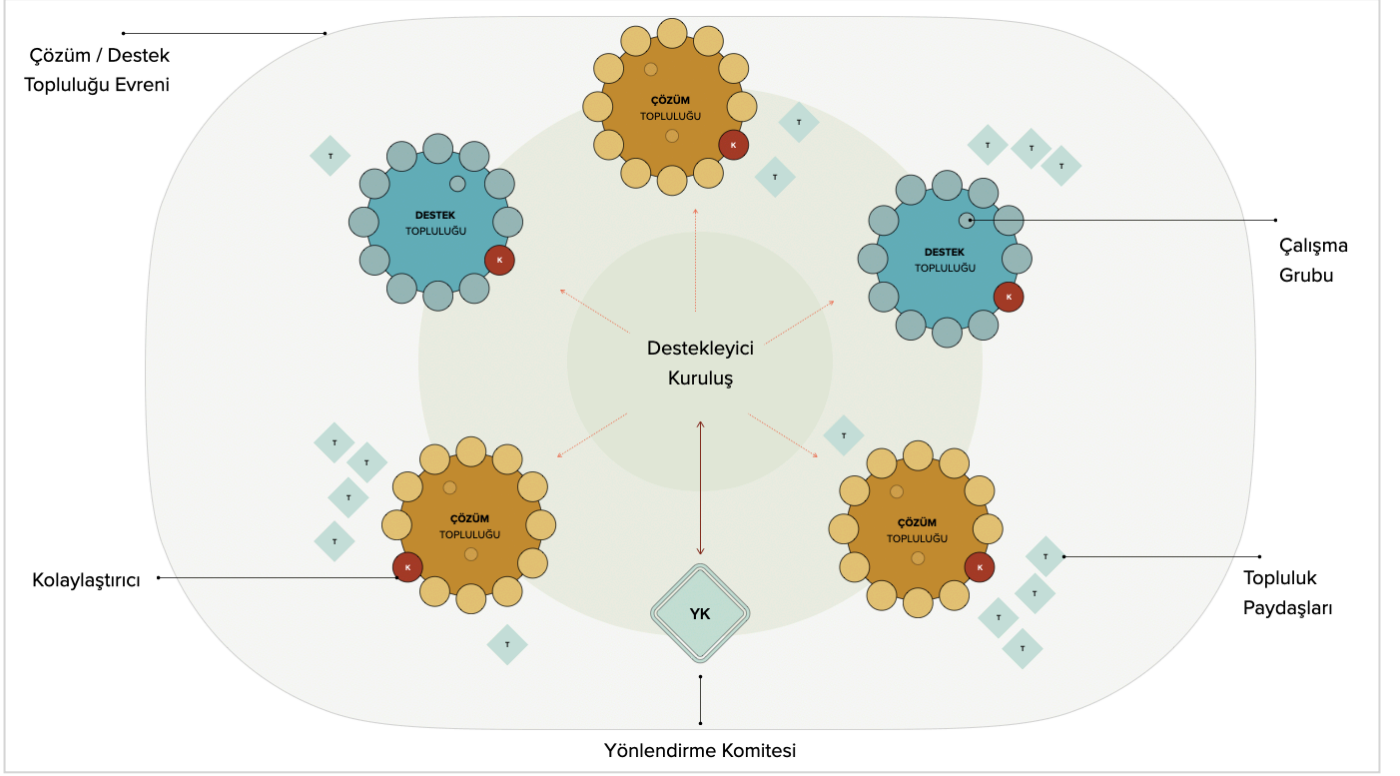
Çözüm / Destek Topluluğu Evreni

ÇÖZÜM TOPLULUĞU

K

T

T

T

DESTEK TOPLULUĞU

K

T

T

T

DESTEK TOPLULUĞU

K

Çalışma Grubu

Destekleyici Kuruluş

T

T

T

T

T

ÇÖZÜM TOPLULUĞU

K

Kolaylaştırıcı

T

YK

ÇÖZÜM TOPLULUĞU

K

T

T

T

T

Topluluk Paydaşları

Yönlendirme Komitesi